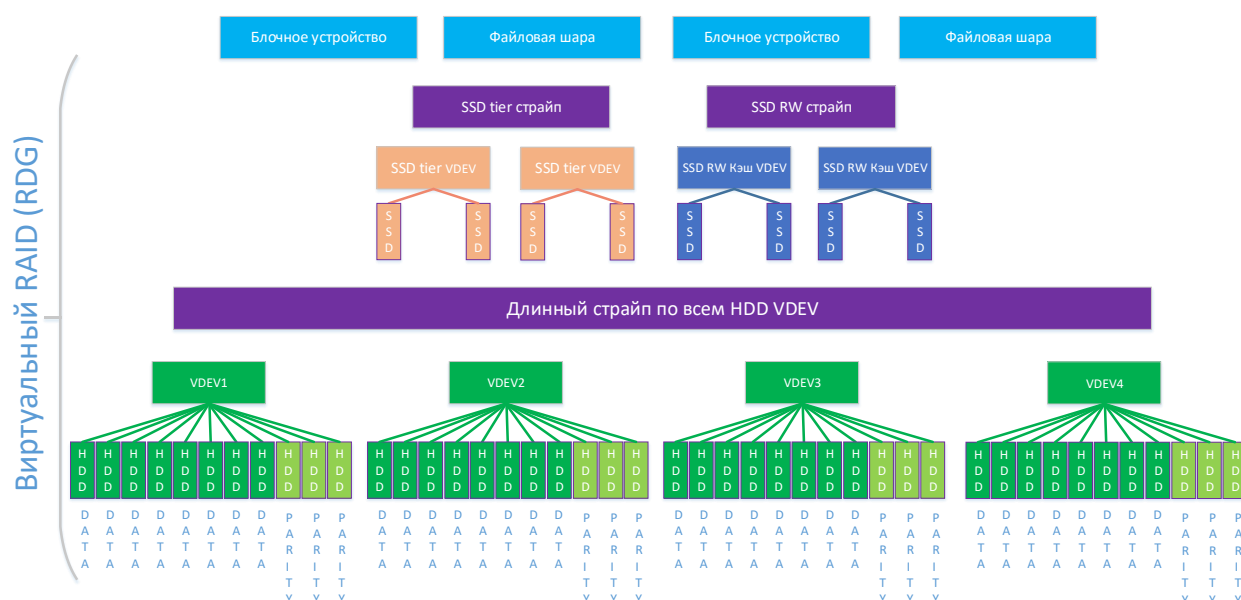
Виртуальный RAID (RDG)

Блочное устройство

Файловая шара

Блочное устройство

Файловая шара

SSD tier страйп

SSD RW страйп

SSD tier VDEV

SSD tier VDEV

SSD RW Кэш VDEV

SSD RW Кэш VDEV

SSD SSD SSD SSD SSD SSD SSD SSD

Длинный страйп по всем HDD VDEV

VDEV1

VDEV2

VDEV3

VDEV4

HDD HDD HDD HDD HDD HDD HDD HDD HDD HDD HDD
DATA DATA DATA DATA DATA DATA DATA DATA PARITY PARITY PARITY

HDD HDD HDD HDD HDD HDD HDD HDD HDD HDD HDD
DATA DATA DATA DATA DATA DATA DATA DATA PARITY PARITY PARITY

HDD HDD HDD HDD HDD HDD HDD HDD HDD HDD HDD
DATA DATA DATA DATA DATA DATA DATA DATA PARITY PARITY PARITY

HDD HDD HDD HDD HDD HDD HDD HDD HDD HDD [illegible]
DATA DATA DATA DATA DATA DATA DATA DATA PARITY PARITY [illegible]